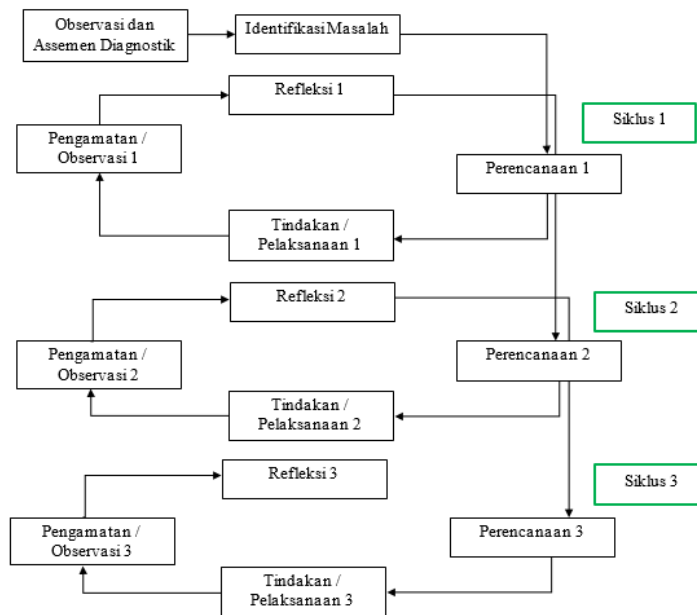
Observasi dan Assemen Diagnostik

Identifikasi Masalah

Refleksi 1

Siklus 1

Pengamatan / Observasi 1

Perencanaan 1

Tindakan / Pelaksanaan 1

Refleksi 2

Siklus 2

Pengamatan / Observasi 2

Perencanaan 2

Tindakan / Pelaksanaan 2

Refleksi 3

Siklus 3

Pengamatan / Observasi 3

Perencanaan 3

Tindakan / Pelaksanaan 3